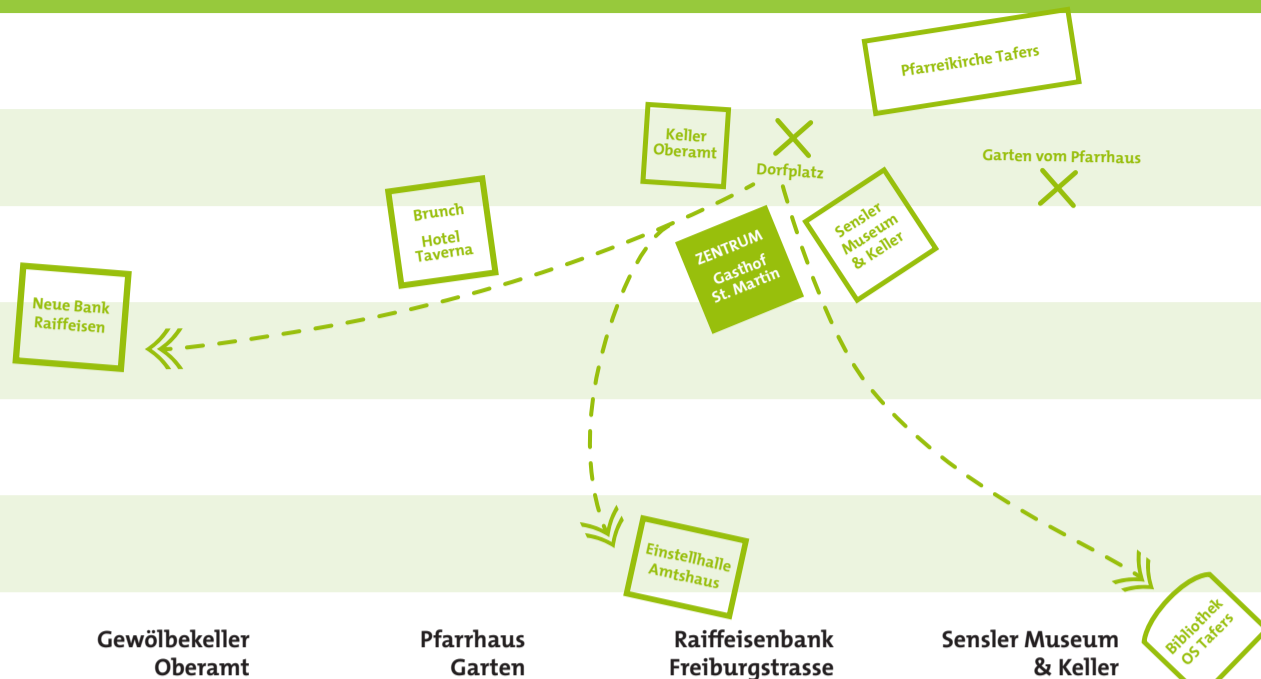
Pfarreikirche Tafers

Keller Oberamt

Dorfplatz

Garten vom Pfarrhaus

Brunch

Hotel Taverna

ZENTRUM

Gasthof St. Martin

Sensler Museum & Keller

Neue Bank Raiffeisen

Einstellhalle Amtshaus

Bibliothek OS Tafers

Gewölbekeller Oberamt

Pfarrhaus Garten

Raiffeisenbank Freiburgstrasse

Sensler Museum & Keller